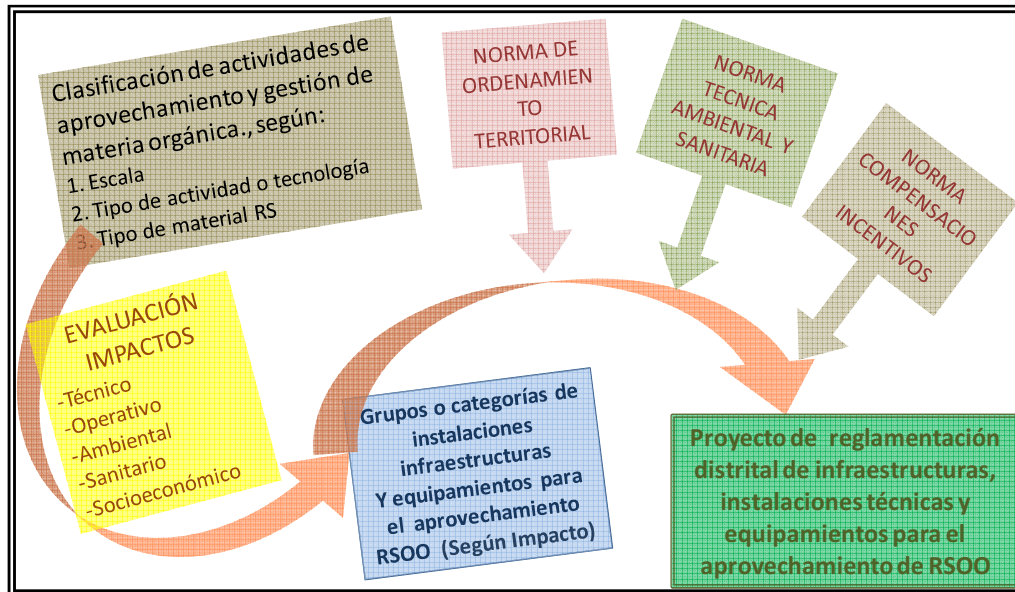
Clasificación de actividades de aprovechamiento y gestión de materia orgánica., según:
1. Escala
2. Tipo de actividad o tecnología
3. Tipo de material RS

NORMA DE ORDENAMIENTO TERRITORIAL

NORMA TECNICA AMBIENTAL Y SANITARIA

NORMA COMPENSACIONES INCENTIVOS

EVALUACIÓN IMPACTOS
-Técnico
-Operativo
-Ambiental
-Sanitario
-Socioeconómico

Grupos o categorías de instalaciones infraestructuras Y equipamientos para el aprovechamiento RSOO (Según Impacto)

Proyecto de reglamentación distrital de infraestructuras, instalaciones técnicas y equipamientos para el aprovechamiento de RSOO